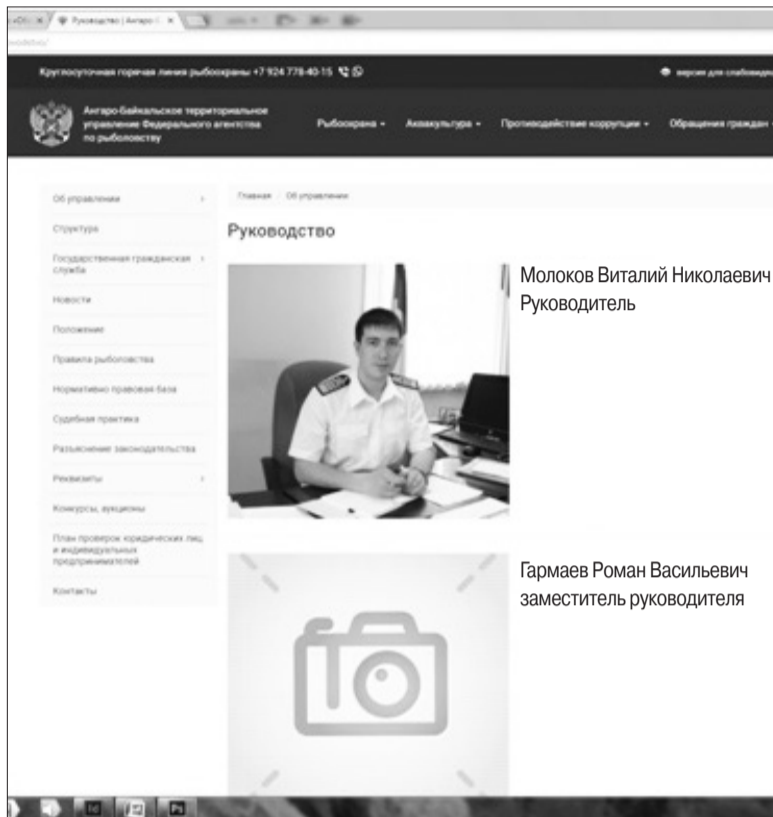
Руководство | Ангаро-Б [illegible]

Круглосуточная горячая линия рыбоохраны +7 924 778-40-15

версия для слабовидящих

Ангаро-Байкальское территориальное управление Федерального агентства по рыболовству

Рыбоохрана ▾ Аквакультура ▾ Противодействие коррупции ▾ Обращения граждан ▾

Об управлении
Структура
Государственная гражданская служба
Новости
Положение
Правила рыболовства
Нормативно правовая база
Судебная практика
Разъяснение законодательства
Реквизиты
Конкурсы, аукционы
План проверок юридических лиц и индивидуальных предпринимателей
Контакты

Главная / Об управлении

Руководство

Молоков Виталий Николаевич
Руководитель

Гармаев Роман Васильевич
заместитель руководителя

Id Ps